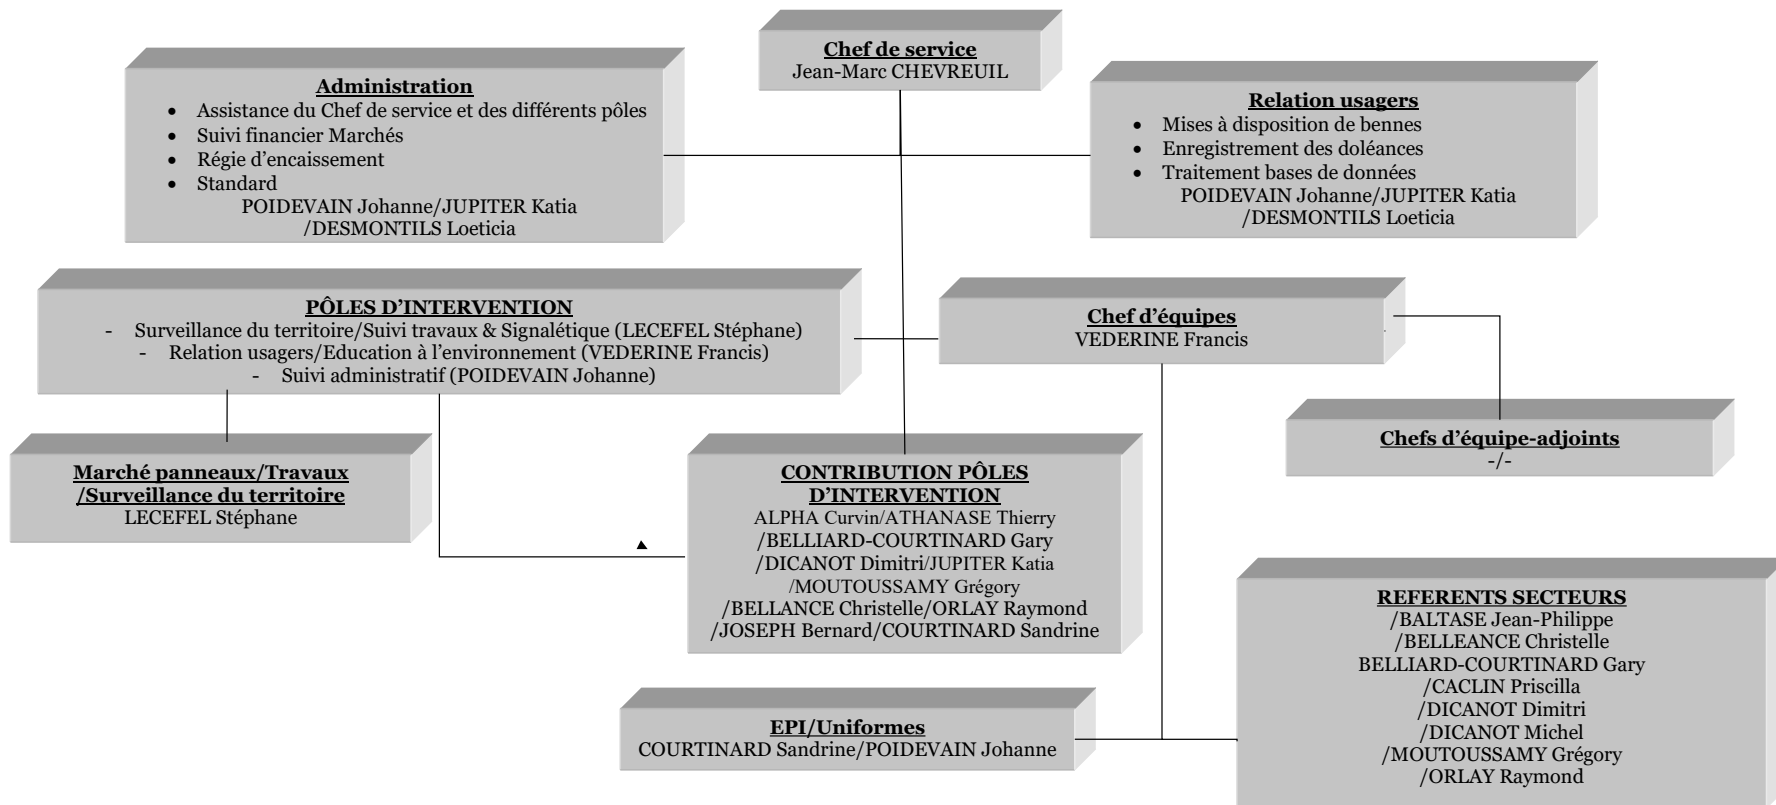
**Chef de service**
Jean-Marc CHEVREUIL

**Administration**
- Assistance du Chef de service et des différents pôles
- Suivi financier Marchés
- Régie d'encaissement
- Standard

POIDEVAIN Johanne/JUPITER Katia /DESMONTILS Loeticia

**Relation usagers**
- Mises à disposition de bennes
- Enregistrement des doléances
- Traitement bases de données

POIDEVAIN Johanne/JUPITER Katia /DESMONTILS Loeticia

**PÔLES D'INTERVENTION**
- Surveillance du territoire/Suivi travaux & Signalétique (LECEFEL Stéphane)
- Relation usagers/Education à l'environnement (VEDERINE Francis)
- Suivi administratif (POIDEVAIN Johanne)

**Chef d'équipes**
VEDERINE Francis

**Chefs d'équipe-adjoints**
-/-

**Marché panneaux/Travaux /Surveillance du territoire**
LECEFEL Stéphane

**CONTRIBUTION PÔLES D'INTERVENTION**
ALPHA Curvin/ATHANASE Thierry /BELLIARD-COURTINARD Gary /DICANOT Dimitri/JUPITER Katia /MOUTOUSSAMY Grégory /BELLANCE Christelle/ORLAY Raymond /JOSEPH Bernard/COURTINARD Sandrine

**REFERENTS SECTEURS**
/BALTASE Jean-Philippe
/BELLEANCE Christelle
BELLIARD-COURTINARD Gary
/CACLIN Priscilla
/DICANOT Dimitri
/DICANOT Michel
/MOUTOUSSAMY Grégory
/ORLAY Raymond

**EPI/Uniformes**
COURTINARD Sandrine/POIDEVAIN Johanne